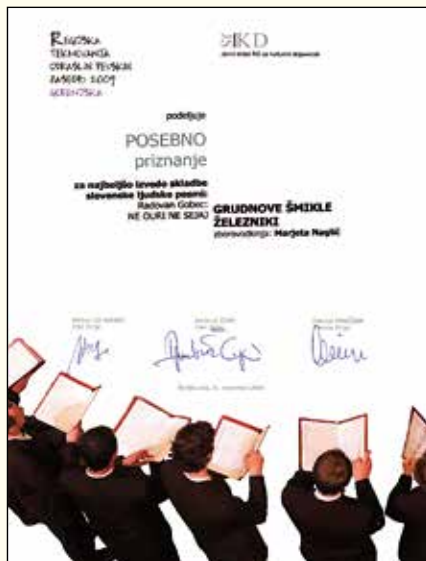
Regijska tekmovanja odraslih pevskih zasedb 2009 Gorenjska

JSKD
Javni sklad RS za kulturne dejavnosti

podeljuje

POSEBNO
priznanje

za najboljšo izvedbo skladbe slovenske ljudske pesmi:
Radovan Gobec:
NE ORJI NE SEJAJ

GRUDNOVE ŠMIKLE ŽELEZNIKI
zborovodkinja: Marjeta Naglič

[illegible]

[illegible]

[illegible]

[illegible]